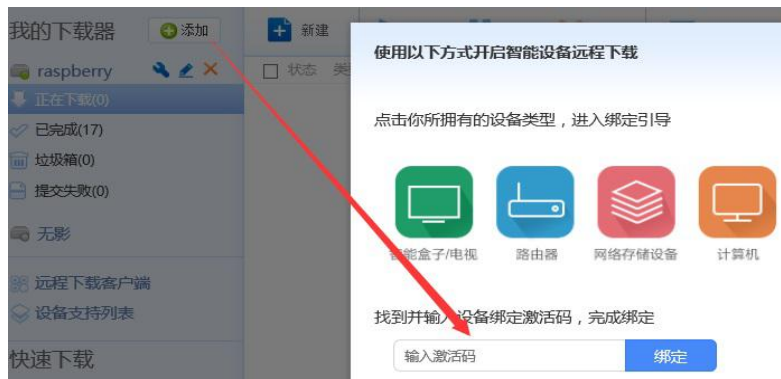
我的下载器

添加

新建

raspberry

状态

正在下载(0)

已完成(17)

垃圾箱(0)

提交失败(0)

无影

远程下载客户端

设备支持列表

快速下载

使用以下方式开启智能设备远程下载

点击你所拥有的设备类型，进入绑定引导

智能盒子/电视

路由器

网络存储设备

计算机

找到并输入设备绑定激活码，完成绑定

输入激活码

绑定